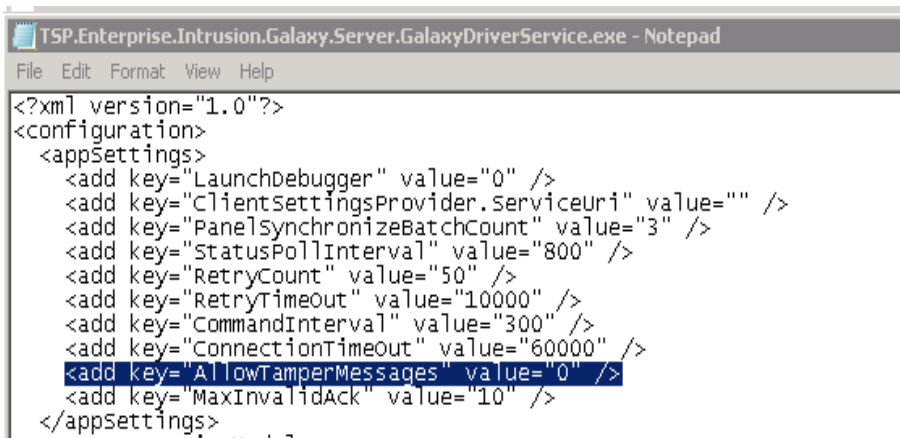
TSP.Enterprise.Intrusion.Galaxy.Server.GalaxyDriverService.exe - Notepad

File Edit Format View Help

<?xml version="1.0"?>
<configuration>
  <appSettings>
    <add key="LaunchDebugger" value="0" />
    <add key="ClientSettingsProvider.ServiceUri" value="" />
    <add key="PanelSynchronizeBatchCount" value="3" />
    <add key="StatusPollInterval" value="800" />
    <add key="RetryCount" value="50" />
    <add key="RetryTimeout" value="10000" />
    <add key="CommandInterval" value="300" />
    <add key="ConnectionTimeout" value="60000" />
    <add key="AllowTamperMessages" value="0" />
    <add key="MaxInvalidAck" value="10" />
  </appSettings>
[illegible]